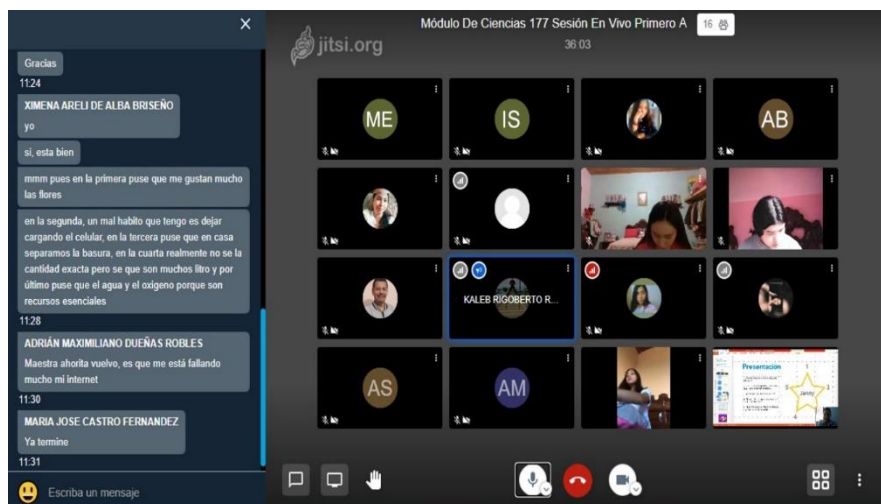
Gracias
11:24
XIMENA ARELI DE ALBA BRISEÑO
yo
si, esta bien
mmm pues en la primera puse que me gustan mucho las flores
en la segunda, un mal habito que tengo es dejar cargando el celular, en la tercera puse que en casa separamos la basura, en la cuarta realmente no se la cantidad exacta pero se que son muchos litro y por último puse que el agua y el oxigeno porque son recursos esenciales
11:28
ADRIÁN MAXIMILIANO DUEÑAS ROBLES
Maestra ahorita vuelvo, es que me está fallando mucho mi internet
11:30
MARIA JOSE CASTRO FERNANDEZ
Ya termine
11:31
Escriba un mensaje

jitsi.org
Módulo De Ciencias 177 Sesión En Vivo Primero A
16
36:03

ME
IS
AB
KALEB RIGOBERTO R...
AS
AM
Presentación